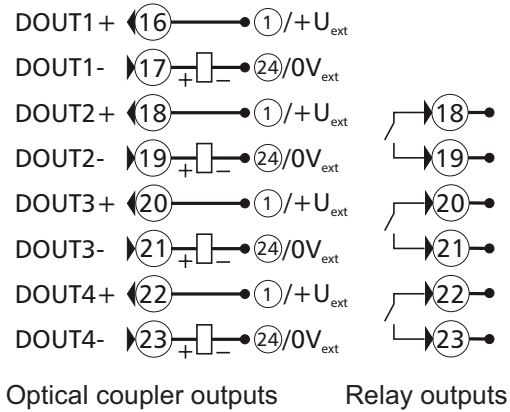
DOUT1+ 16 1 /+U$_{ext}$
DOUT1- 17 + − 24 /0V$_{ext}$
DOUT2+ 18 1 /+U$_{ext}$
DOUT2- 19 + − 24 /0V$_{ext}$
DOUT3+ 20 1 /+U$_{ext}$
DOUT3- 21 + − 24 /0V$_{ext}$
DOUT4+ 22 1 /+U$_{ext}$
DOUT4- 23 + − 24 /0V$_{ext}$

18
19
20
21
22
23

Optical coupler outputs

Relay outputs